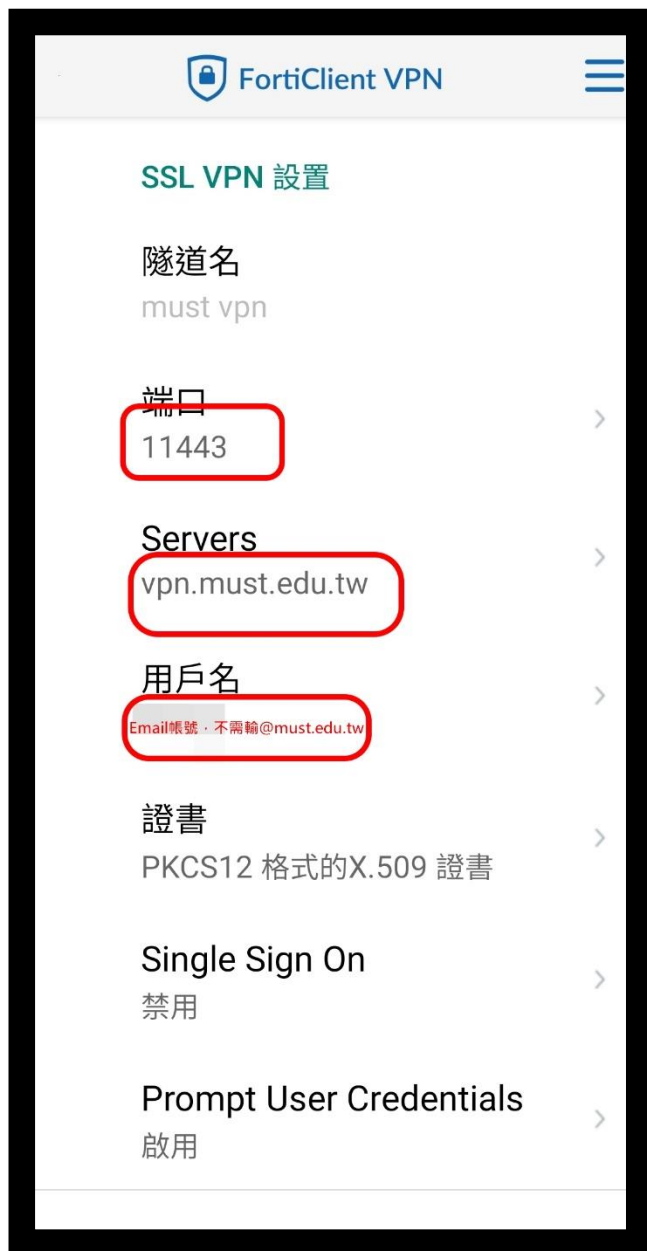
FortiClient VPN

SSL VPN 設置

隧道名
must vpn

端口
11443

Servers
vpn.must.edu.tw

用戶名
Email帳號，不需輸@must.edu.tw

證書
PKCS12 格式的X.509 證書

Single Sign On
禁用

Prompt User Credentials
啟用